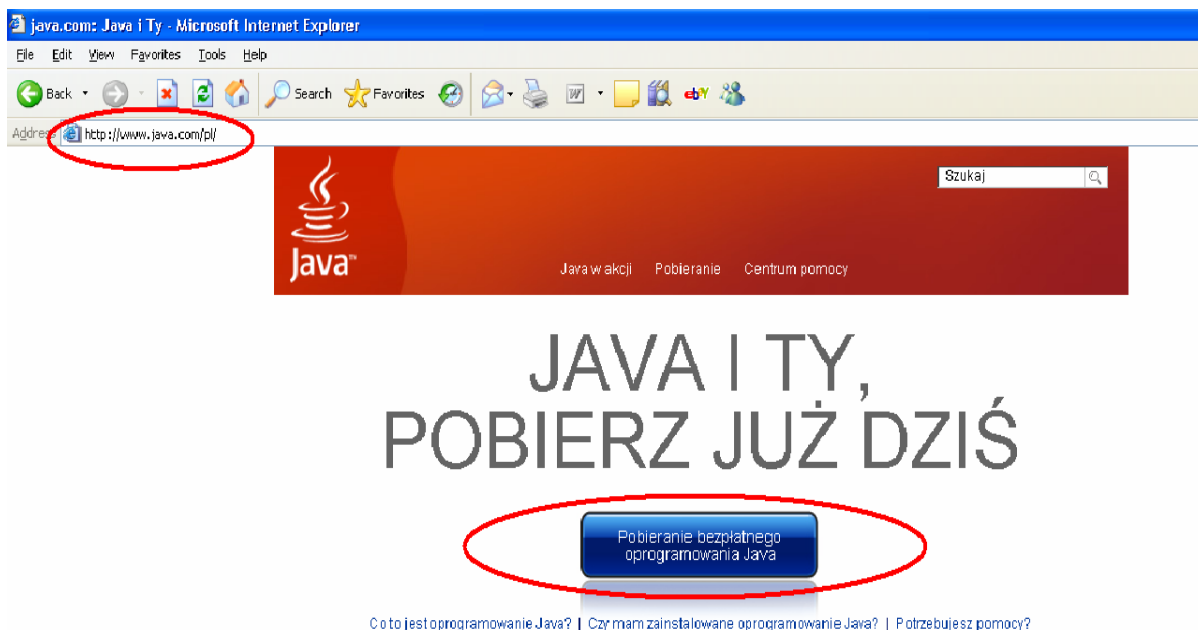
java.com: Java i Ty - Microsoft Internet Explorer

File Edit View Favorites Tools Help

Back Search Favorites

Address http://www.java.com/pl/

Szukaj

Java

Java w akcji Pobieranie Centrum pomocy

JAVA I TY, POBIERZ JUŻ DZIŚ

Pobieranie bezpłatnego oprogramowania Java

Co to jest oprogramowanie Java? | Czy mam zainstalowane oprogramowanie Java? | Potrzebujesz pomocy?